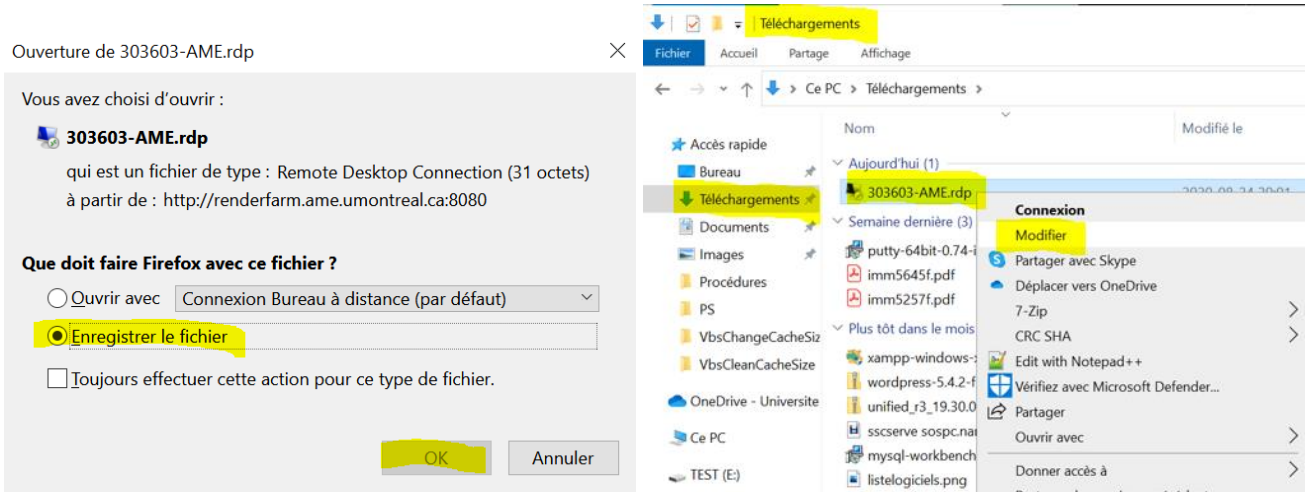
Ouverture de 303603-AME.rdp

Vous avez choisi d'ouvrir :

303603-AME.rdp

qui est un fichier de type : Remote Desktop Connection (31 octets)

à partir de : http://renderfarm.ame.umontreal.ca:8080

Que doit faire Firefox avec ce fichier ?

Ouvrir avec Connexion Bureau à distance (par défaut)

Enregistrer le fichier

Toujours effectuer cette action pour ce type de fichier.

OK Annuler

Téléchargements

Fichier Accueil Partage Affichage

Ce PC > Téléchargements >

Nom Modifié le

Accès rapide

Bureau

Téléchargements

Documents

Images

Procédures

PS

VbsChangeCacheSiz

VbsCleanCacheSize

OneDrive - Universite

Ce PC

TEST (E:)

Aujourd'hui (1)

303603-AME.rdp

Semaine dernière (3)

putty-64bit-0.74-i

imm5645f.pdf

imm5257f.pdf

Plus tôt dans le mois

xampp-windows-

wordpress-5.4.2-f

unified_r3_19.30.0

sscserve sospc.na

mysql-workbench

listelogiciels.png

Connexion

Modifier

Partager avec Skype

Déplacer vers OneDrive

7-Zip

CRC SHA

Edit with Notepad++

Vérifiez avec Microsoft Defender...

Partager

Ouvrir avec

Donner accès à